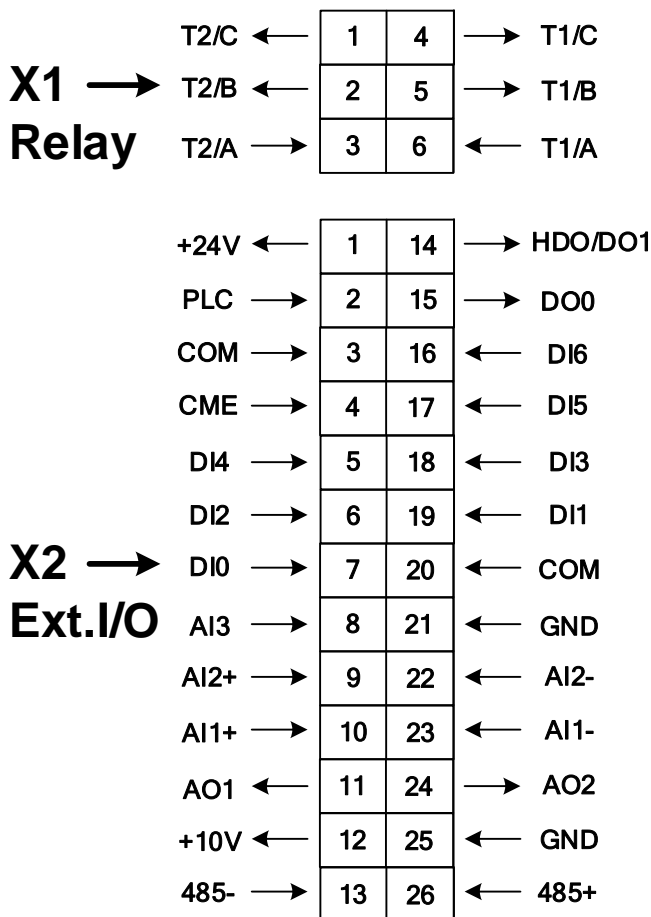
X1 Relay

| T2/C | 1 | 4 | T1/C |
|---|---|---|---|
| T2/B | 2 | 5 | T1/B |
| T2/A | 3 | 6 | T1/A |

X2 Ext.I/O

| +24V | 1 | 14 | HDO/DO1 |
|---|---|---|---|
| PLC | 2 | 15 | DO0 |
| COM | 3 | 16 | DI6 |
| CME | 4 | 17 | DI5 |
| DI4 | 5 | 18 | DI3 |
| DI2 | 6 | 19 | DI1 |
| DI0 | 7 | 20 | COM |
| AI3 | 8 | 21 | GND |
| AI2+ | 9 | 22 | AI2- |
| AI1+ | 10 | 23 | AI1- |
| AO1 | 11 | 24 | AO2 |
| +10V | 12 | 25 | GND |
| 485- | 13 | 26 | 485+ |